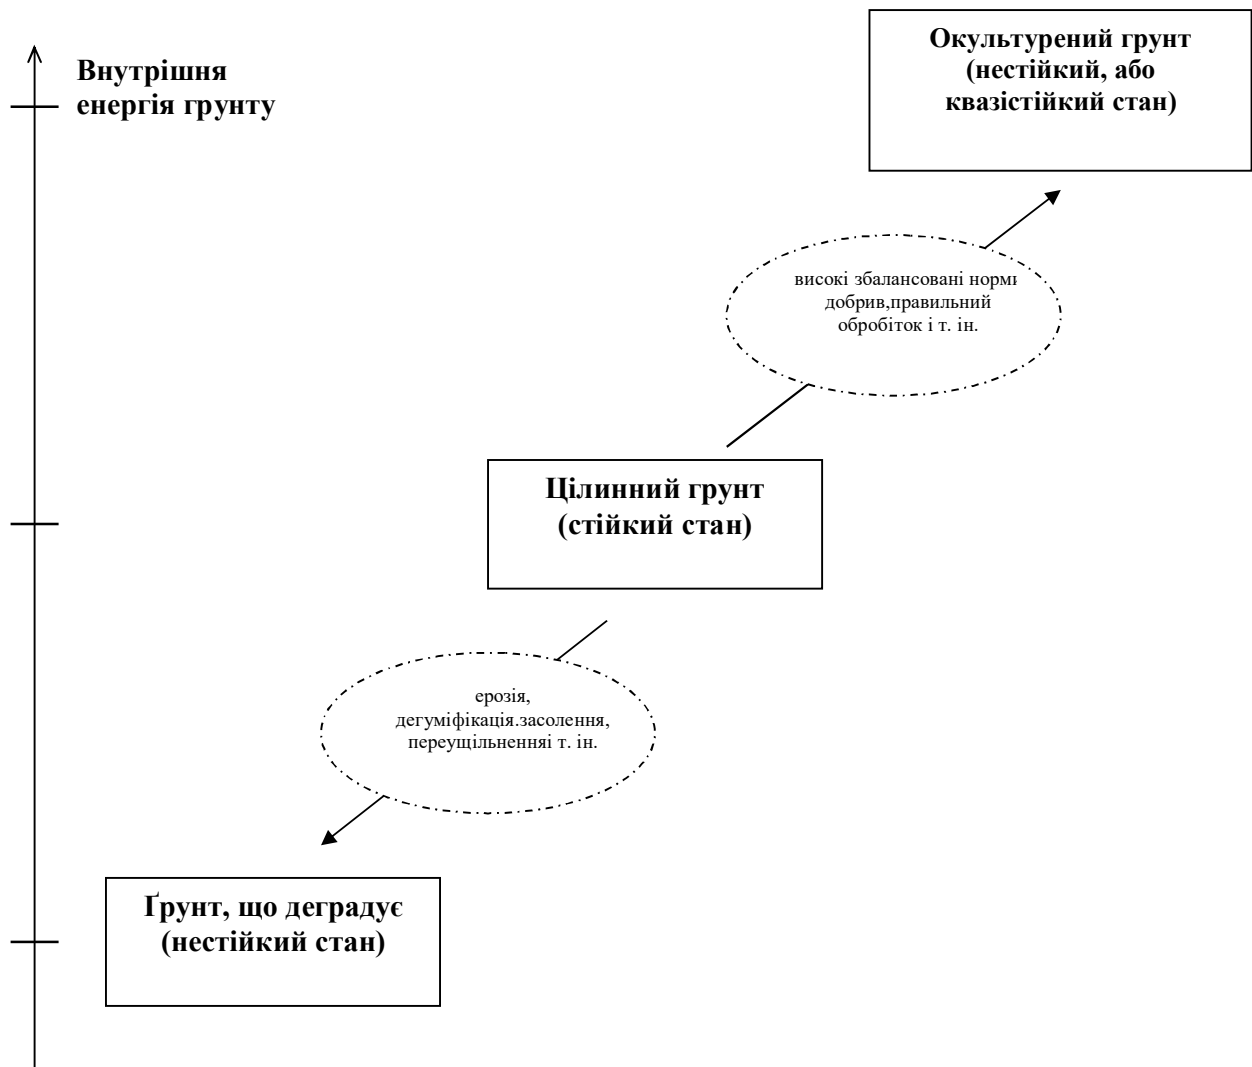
Внутрішня енергія грунту

Окультурений грунт (нестійкий, або квазістійкий стан)

високі збалансовані норми добрив,правильний обробіток і т. ін.

Цілинний грунт (стійкий стан)

ерозія, дегуміфікація.засолення, переущільненняі т. ін.

Ґрунт, що деградує (нестійкий стан)